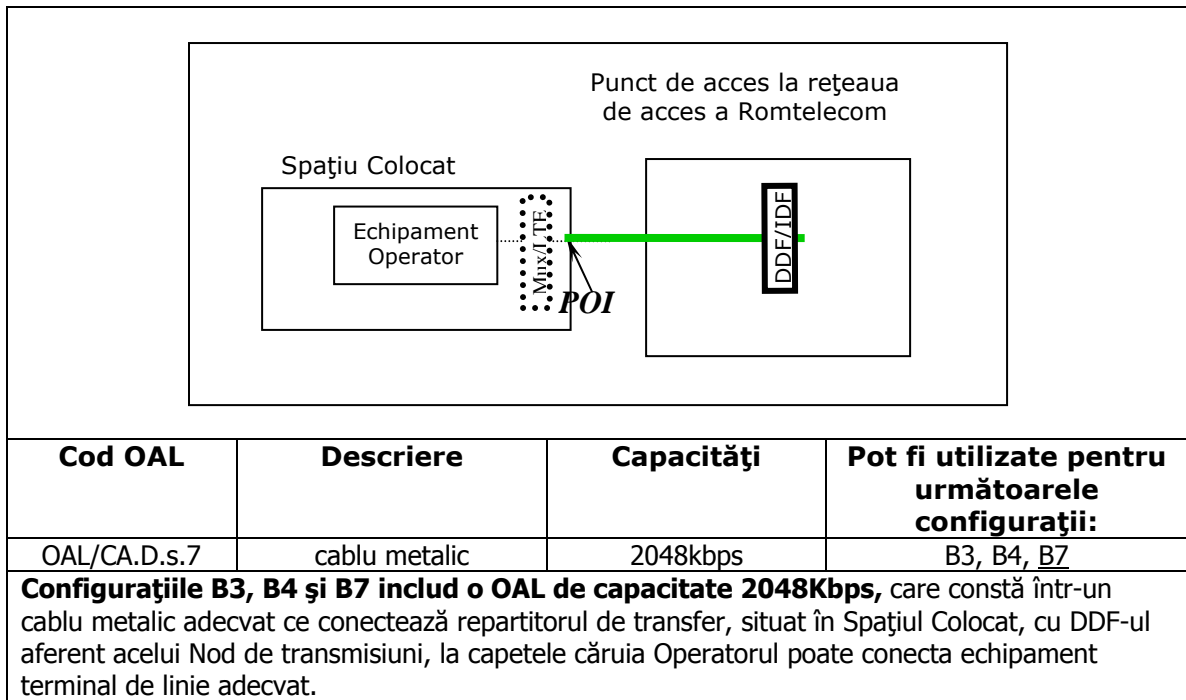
Punct de acces la reţeaua de acces a Romtelecom

Spaţiu Colocat

Echipament Operator

Mux/LTE

POI

DDF/IDF

| Cod OAL | Descriere | Capacităţi | Pot fi utilizate pentru următoarele configuraţii: |
|---|---|---|---|
| OAL/CA.D.s.7 | cablu metalic | 2048kbps | B3, B4, B7 |

**Configuraţiile B3, B4 şi B7 includ o OAL de capacitate 2048Kbps,** care constă într-un cablu metalic adecvat ce conectează repartitorul de transfer, situat în Spaţiul Colocat, cu DDF-ul aferent acelui Nod de transmisiuni, la capetele căruia Operatorul poate conecta echipament terminal de linie adecvat.